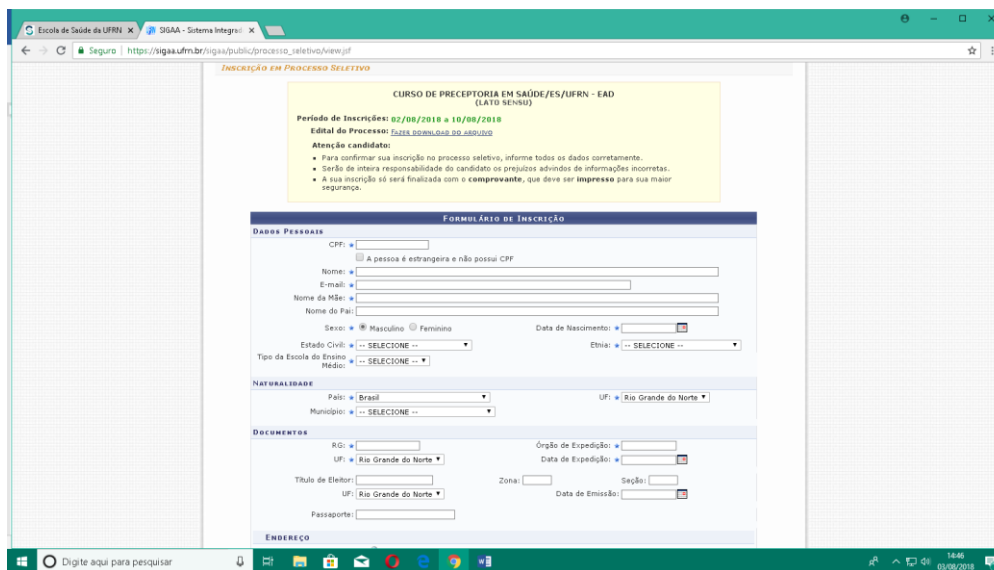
Escola de Saúde da UFRN ×
SIGAA - Sistema Integrad ×

Seguro | https://sigaa.ufrn.br/sigaa/public/processo_seletivo/view.jsf

INSCRIÇÃO EM PROCESSO SELETIVO

CURSO DE PRECEPTORIA EM SAÚDE/ES/UFRN - EAD
(LATO SENSU)

Período de Inscrições: 02/08/2018 a 10/08/2018
Edital do Processo: FAZER DOWNLOAD DO ARQUIVO

Atenção candidato:
- Para confirmar sua inscrição no processo seletivo, informe todos os dados corretamente.
- Serão de inteira responsabilidade do candidato os prejuízos advindos de informações incorretas.
- A sua inscrição só será finalizada com o comprovante, que deve ser impresso para sua maior segurança.

FORMULÁRIO DE INSCRIÇÃO

DADOS PESSOAIS
CPF: *
A pessoa é estrangeira e não possui CPF
Nome: *
E-mail: *
Nome da Mãe: *
Nome do Pai:
Sexo: * Masculino Feminino
Data de Nascimento: *
Estado Civil: * -- SELECIONE --
Etnia: * -- SELECIONE --
Tipo da Escola do Ensino Médio: * -- SELECIONE --

NATURALIDADE
País: * Brasil
UF: * Rio Grande do Norte
Município: * -- SELECIONE --

DOCUMENTOS
RG: *
Órgão de Expedição: *
UF: * Rio Grande do Norte
Data de Expedição: *
Título de Eleitor:
Zona:
Seção:
UF: Rio Grande do Norte
Data de Emissão:
Passaporte:

ENDEREÇO

Digite aqui para pesquisar
14:46
03/08/2018